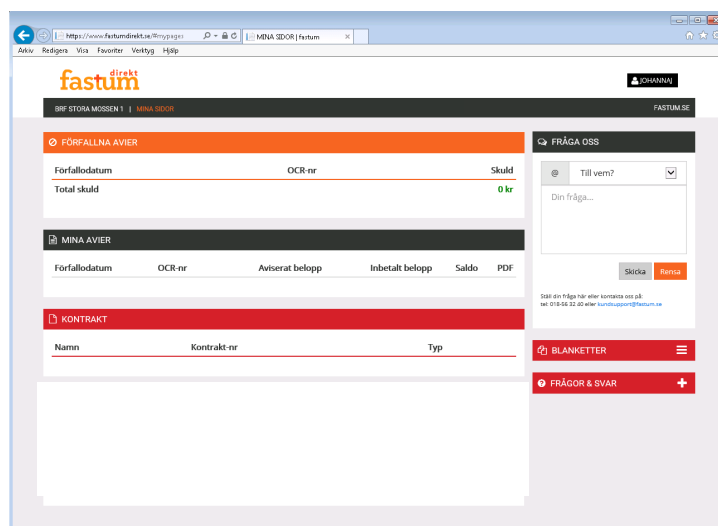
https://www.fastumdirekt.se/#mypages
MINA SIDOR | fastum
Arkiv Redigera Visa Favoriter Verktyg Hjälp

fastum direkt

JOHANNAJ

BRF STORA MOSSEN 1 | MINA SIDOR
FASTUM.SE

FÖRFALLNA AVIER

| Förfallodatum | OCR-nr | Skuld |
|---|---|---|
| Total skuld | | 0 kr |

MINA AVIER

| Förfallodatum | OCR-nr | Aviserat belopp | Inbetalt belopp | Saldo | PDF |
|---|---|---|---|---|---|

KONTRAKT

| Namn | Kontrakt-nr | Typ |
|---|---|---|

FRÅGA OSS

@ Till vem?

Din fråga...

Skicka Rensa

Ställ din fråga här eller kontakta oss på:
tel: 018-56 32 40 eller kundsupport@fastum.se

BLANKETTER

FRÅGOR & SVAR